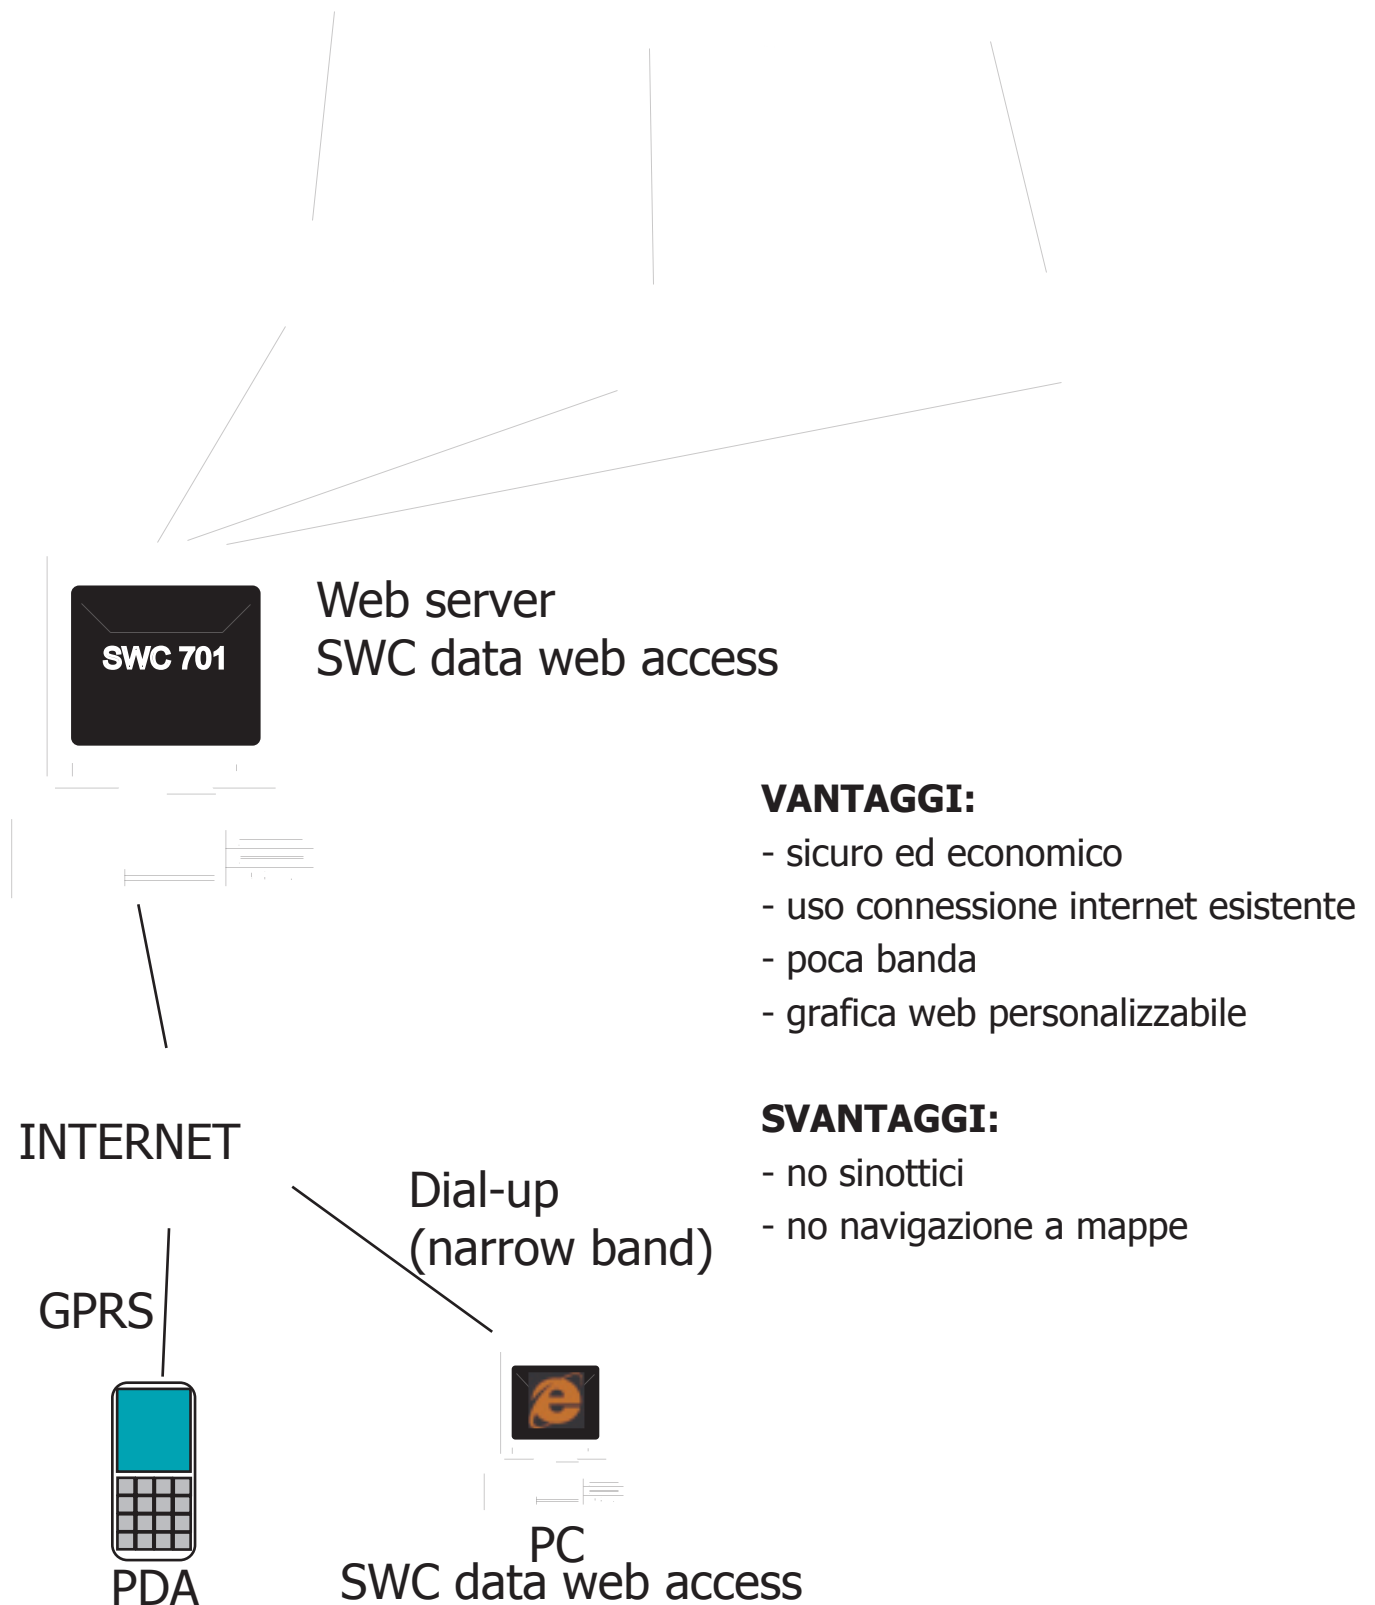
SWC 701

Web server
SWC data web access

VANTAGGI:
- sicuro ed economico
- uso connessione internet esistente
- poca banda
- grafica web personalizzabile

SVANTAGGI:
- no sinottici
- no navigazione a mappe

INTERNET

Dial-up
(narrow band)

GPRS

PDA

PC
SWC data web access